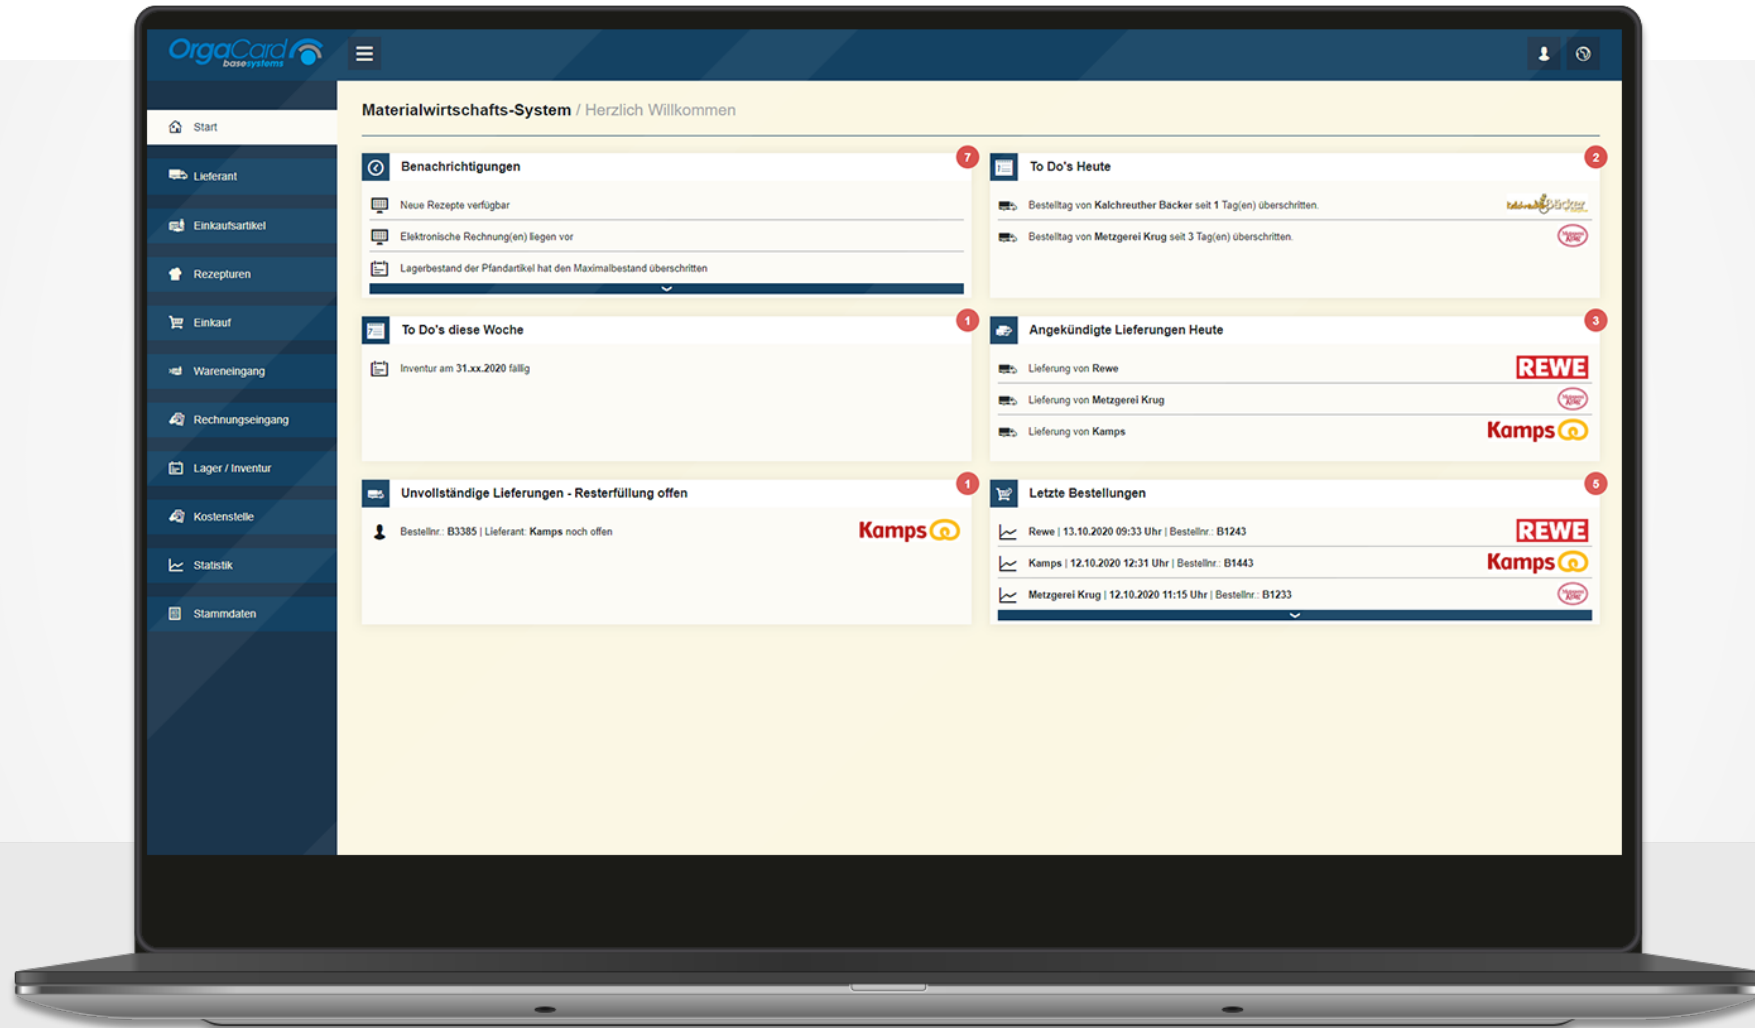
OrgaCard basesystems

Start
Lieferant
Einkaufsartikel
Rezepturen
Einkauf
Wareneingang
Rechnungseingang
Lager / Inventur
Kostenstelle
Statistik
Stammdaten

Materialwirtschafts-System / Herzlich Willkommen

Benachrichtigungen 7
Neue Rezepte verfügbar
Elektronische Rechnung(en) liegen vor
Lagerbestand der Pfandartikel hat den Maximalbestand überschritten

To Do's Heute 2
Bestelltag von Kalchreuther Bäcker seit 1 Tag(en) überschritten.
Bestelltag von Metzgerei Krug seit 3 Tag(en) überschritten.

To Do's diese Woche 1
Inventur am 31.xx.2020 fällig

Angekündigte Lieferungen Heute 3
Lieferung von Rewe REWE
Lieferung von Metzgerei Krug
Lieferung von Kamps Kamps

Unvollständige Lieferungen - Resterfüllung offen 1
Bestellnr.: B3385 | Lieferant: Kamps noch offen Kamps

Letzte Bestellungen 5
Rewe | 13.10.2020 09:33 Uhr | Bestellnr.: B1243 REWE
Kamps | 12.10.2020 12:31 Uhr | Bestellnr.: B1443 Kamps
Metzgerei Krug | 12.10.2020 11:15 Uhr | Bestellnr.: B1233